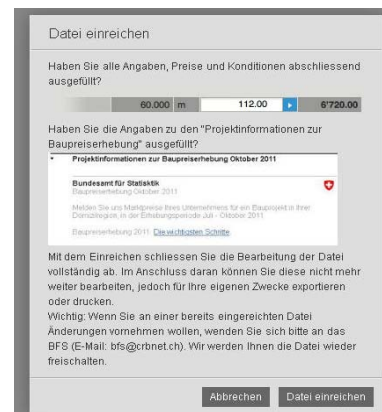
Datei einreichen

Haben Sie alle Angaben, Preise und Konditionen abschliessend ausgefüllt?

60.000 m 112.00 6'720.00

Haben Sie die Angaben zu den "Projektinformationen zur Baupreiserhebung" ausgefüllt?

Projektinformationen zur Baupreiserhebung Oktober 2011

Bundesamt für Statistik
Baupreiserhebung Oktober 2011

Melden Sie uns Marktpreise Ihres Unternehmens für ein Bauprojekt in Ihrer Domizilregion, in der Erhebungsperiode Juli - Oktober 2011

Baupreiserhebung 2011: Die wichtigsten Schritte

Mit dem Einreichen schliessen Sie die Bearbeitung der Datei vollständig ab. Im Anschluss daran können Sie diese nicht mehr weiter bearbeiten, jedoch für Ihre eigenen Zwecke exportieren oder drucken.
Wichtig: Wenn Sie an einer bereits eingereichten Datei Änderungen vornehmen wollen, wenden Sie sich bitte an das BFS (E-Mail: bfs@crbnet.ch). Wir werden Ihnen die Datei wieder freischalten.

Abbrechen Datei einreichen